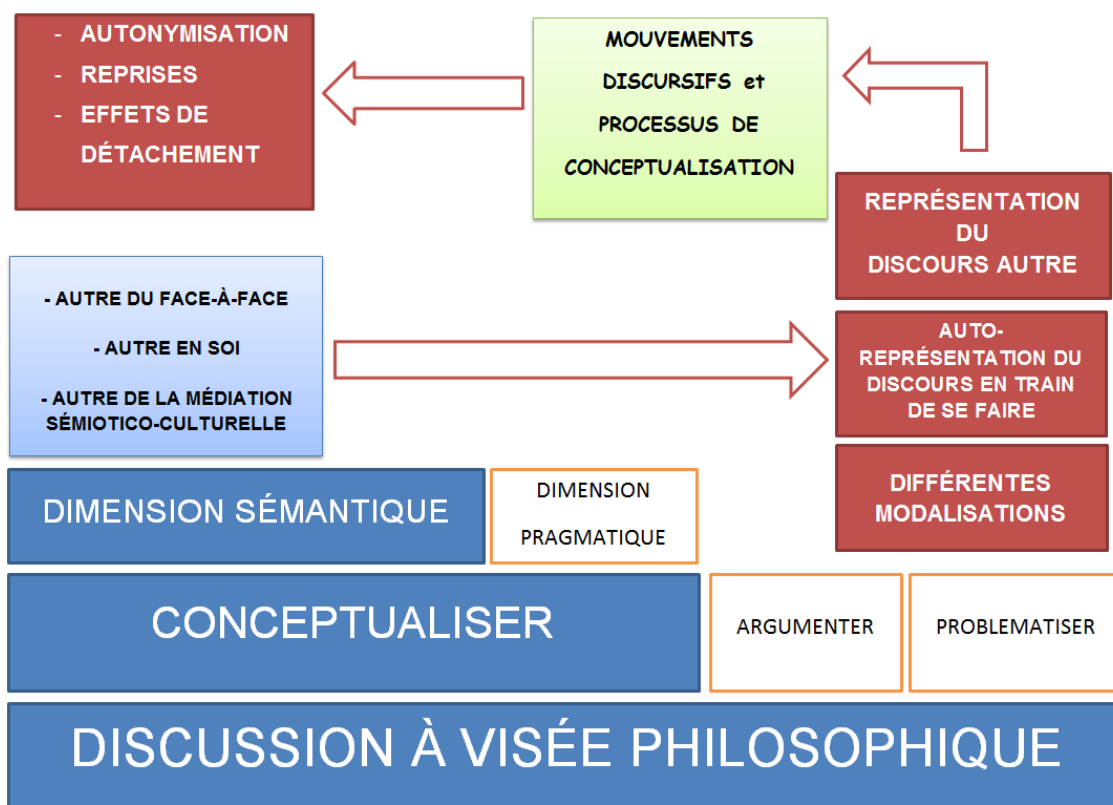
- AUTONYMISATION
- REPRISES
- EFFETS DE DÉTACHEMENT

MOUVEMENTS DISCURSIFS et PROCESSUS DE CONCEPTUALISATION

REPRÉSENTATION DU DISCOURS AUTRE

- AUTRE DU FACE-À-FACE

- AUTRE EN SOI

- AUTRE DE LA MÉDIATION SÉMIOTICO-CULTURELLE

AUTO-REPRÉSENTATION DU DISCOURS EN TRAIN DE SE FAIRE

DIFFÉRENTES MODALISATIONS

DIMENSION SÉMANTIQUE

DIMENSION PRAGMATIQUE

CONCEPTUALISER

ARGUMENTER

PROBLEMATISER

DISCUSSION À VISÉE PHILOSOPHIQUE